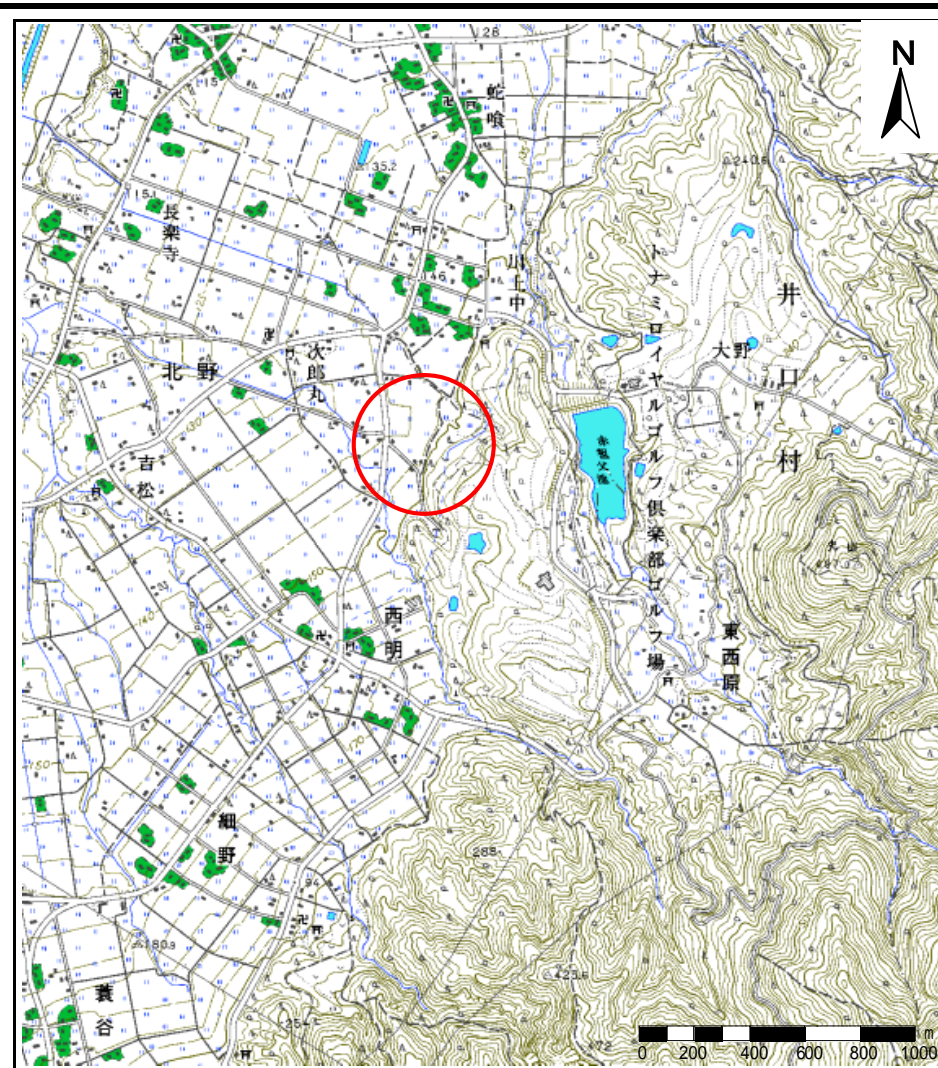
N

蛇喰

長楽寺

山上中

トナミロイヤルゴルフ倶楽部ゴルフ場

井口村

大野

北野

次郎丸

吉松

西明

東西原

細野

蓑谷

赤祖父池

26

115

35.2

15

146

130

150

140

150

288

423.6

254

180

240.6

472

0 200 400 600 800 1000 m